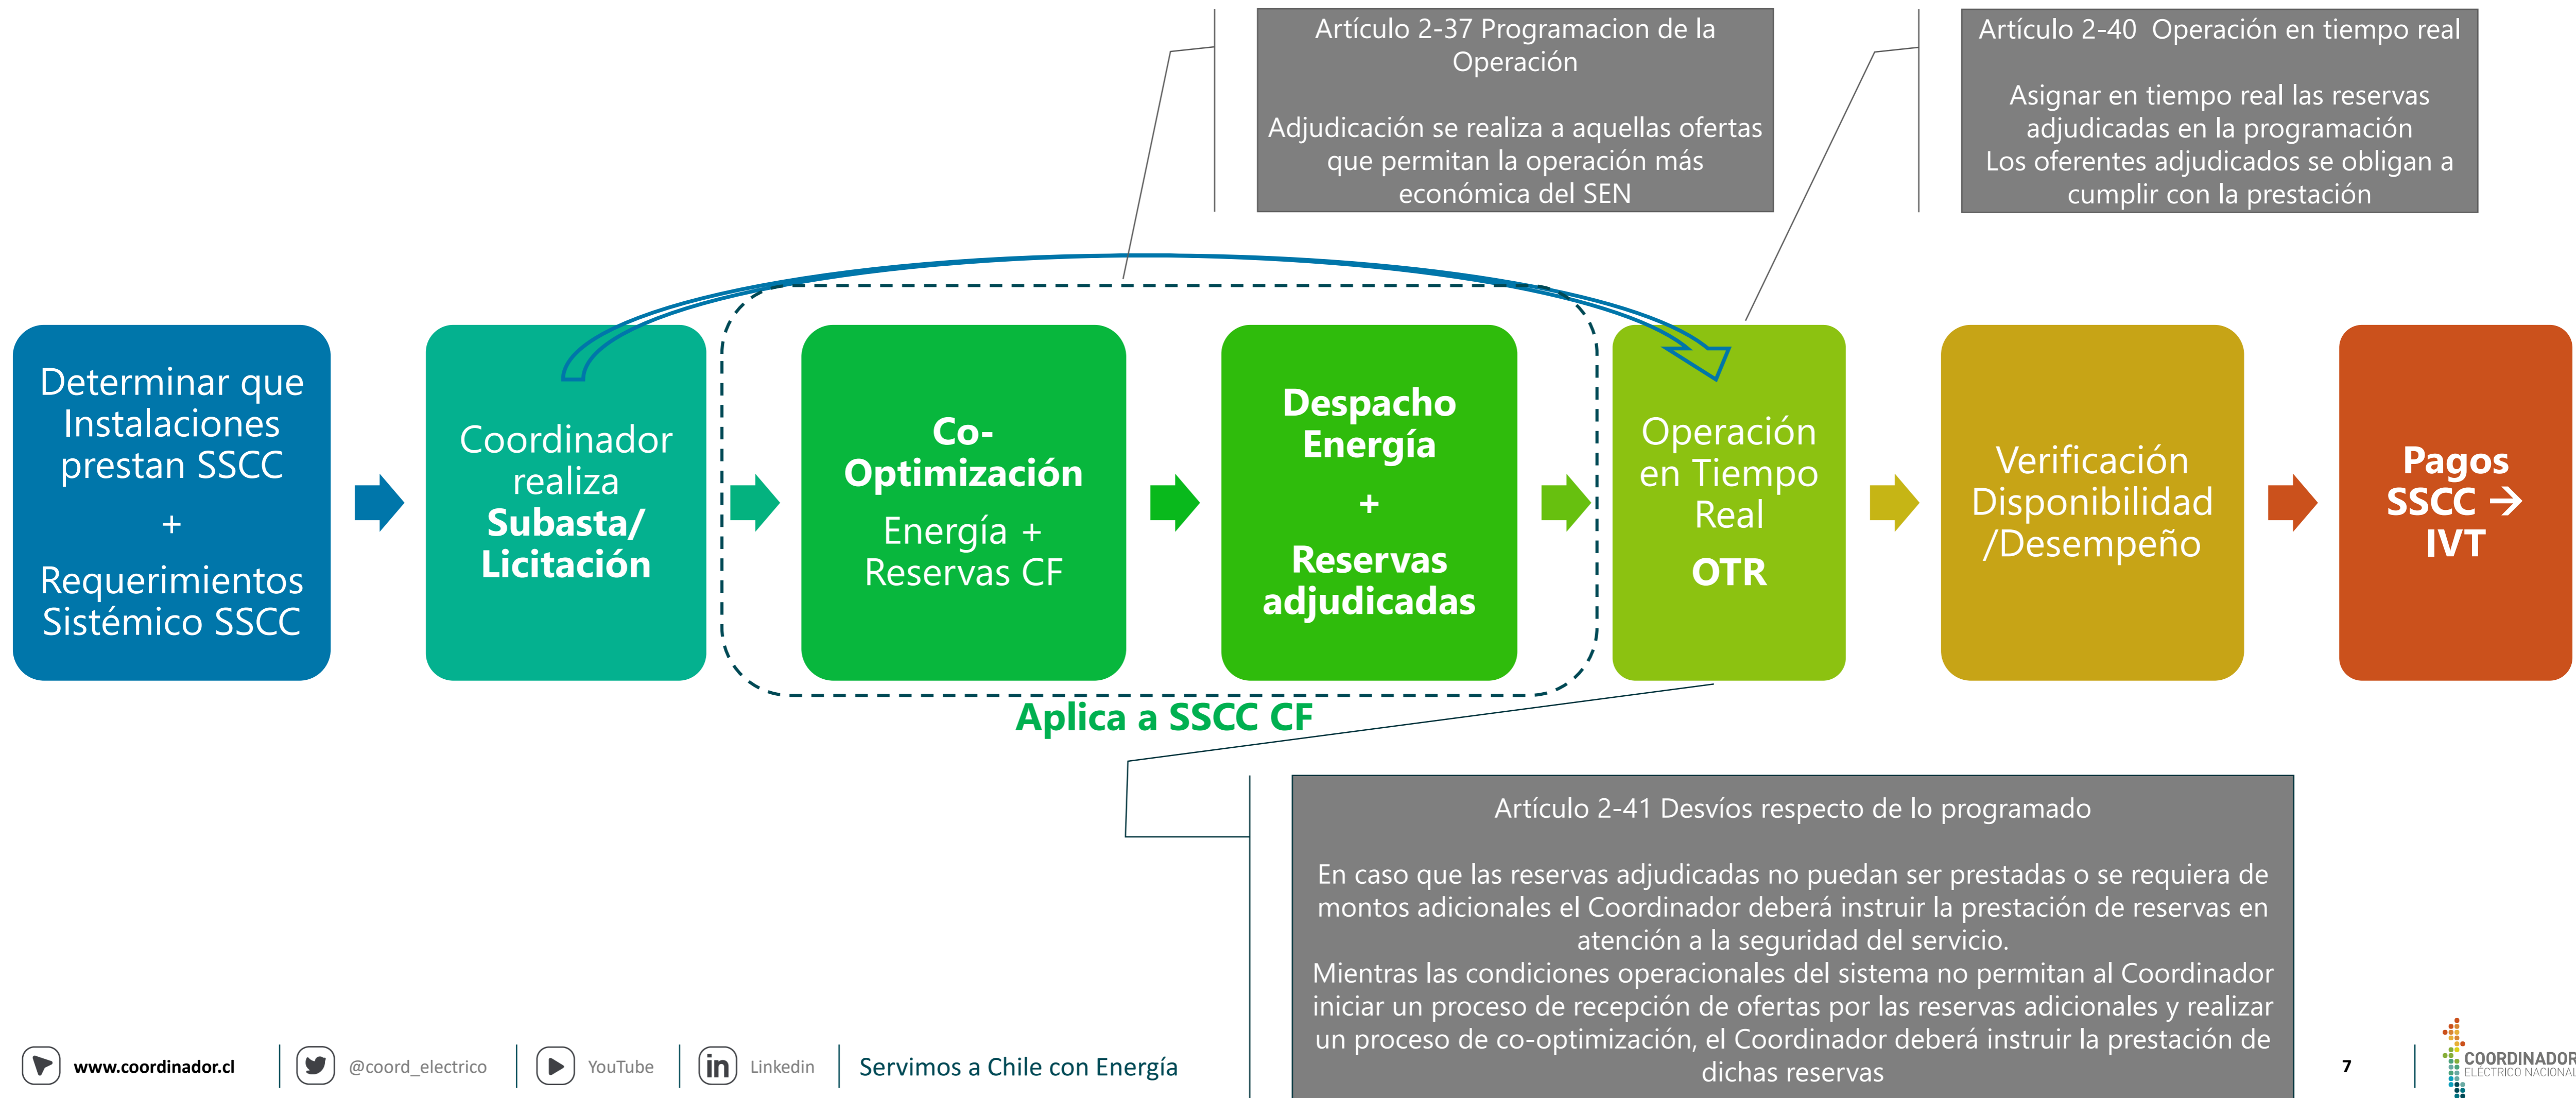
Artículo 2-37 Programacion de la Operación

Adjudicación se realiza a aquellas ofertas que permitan la operación más económica del SEN

Artículo 2-40 Operación en tiempo real

Asignar en tiempo real las reservas adjudicadas en la programación
Los oferentes adjudicados se obligan a cumplir con la prestación

Determinar que Instalaciones prestan SSCC
+
Requerimientos Sistémico SSCC

Coordinador realiza Subasta/ Licitación

Co-Optimización
Energía + Reservas CF

Despacho Energía
+
Reservas adjudicadas

Operación en Tiempo Real
OTR

Verificación Disponibilidad /Desempeño

Pagos SSCC → IVT

Aplica a SSCC CF

Artículo 2-41 Desvíos respecto de lo programado

En caso que las reservas adjudicadas no puedan ser prestadas o se requiera de montos adicionales el Coordinador deberá instruir la prestación de reservas en atención a la seguridad del servicio.
Mientras las condiciones operacionales del sistema no permitan al Coordinador iniciar un proceso de recepción de ofertas por las reservas adicionales y realizar un proceso de co-optimización, el Coordinador deberá instruir la prestación de dichas reservas

www.coordinador.cl | @coord_electrico | YouTube | Linkedin | Servimos a Chile con Energía

7

COORDINADOR ELÉCTRICO NACIONAL